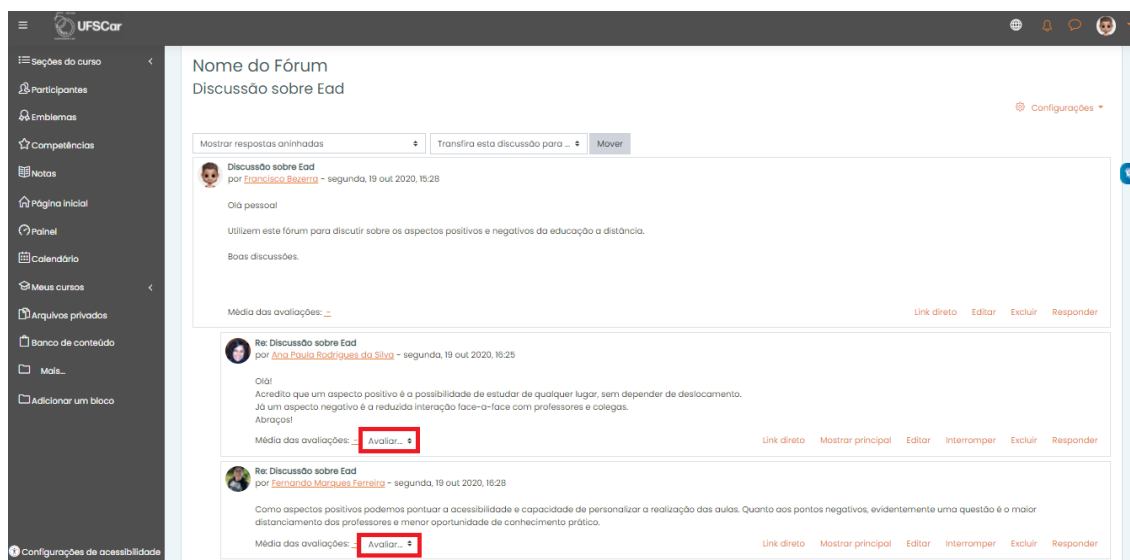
UFSCar

Seções do curso
Participantes
Emblemas
Competências
Notas
Página inicial
Painel
Calendário
Meus cursos
Arquivos privados
Banco de conteúdo
Mais...
Adicionar um bloco

Configurações de acessibilidade

Nome do Fórum
Discussão sobre Ead

Configurações

Mostrar respostas aninhadas
Transfira esta discussão para ...
Mover

Discussão sobre Ead
por Francisco Bezerra - segunda, 19 out 2020, 15:28

Olá pessoal

Utilizem este fórum para discutir sobre os aspectos positivos e negativos da educação a distância.

Boas discussões.

Média das avaliações: -
Link direto Editar Excluir Responder

Re: Discussão sobre Ead
por Ana Paula Rodrigues da Silva - segunda, 19 out 2020, 16:25

Olá!
Acredito que um aspecto positivo é a possibilidade de estudar de qualquer lugar, sem depender de deslocamento.
Já um aspecto negativo é a reduzida interação face-a-face com professores e colegas.
Abraços!

Média das avaliações: - Avaliar...
Link direto Mostrar principal Editar Interromper Excluir Responder

Re: Discussão sobre Ead
por Fernando Marques Ferreira - segunda, 19 out 2020, 16:28

Como aspectos positivos podemos pontuar a acessibilidade e capacidade de personalizar a realização das aulas. Quanto aos pontos negativos, evidentemente uma questão é o maior distanciamento dos professores e menor oportunidade de conhecimento prático.

Média das avaliações: - Avaliar...
Link direto Mostrar principal Editar Interromper Excluir Responder